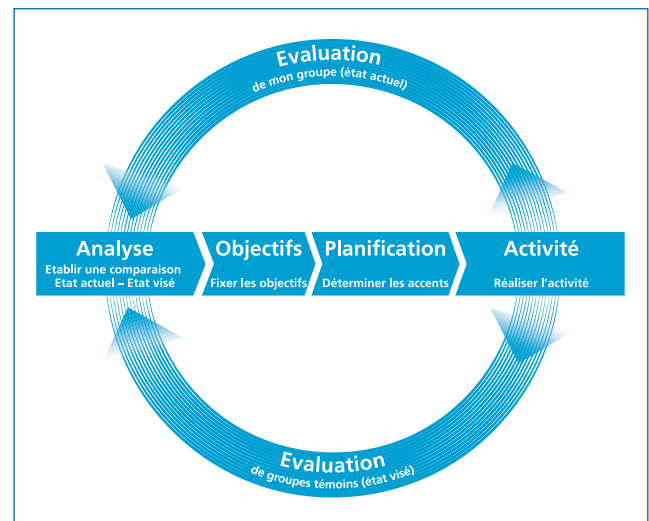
Evaluation
de mon groupe (état actuel)

Analyse
Etablir une comparaison
Etat actuel – Etat visé

Objectifs
Fixer les objectifs

Planification
Déterminer les accents

Activité
Réaliser l'activité

Evaluation
de groupes témoins (état visé)